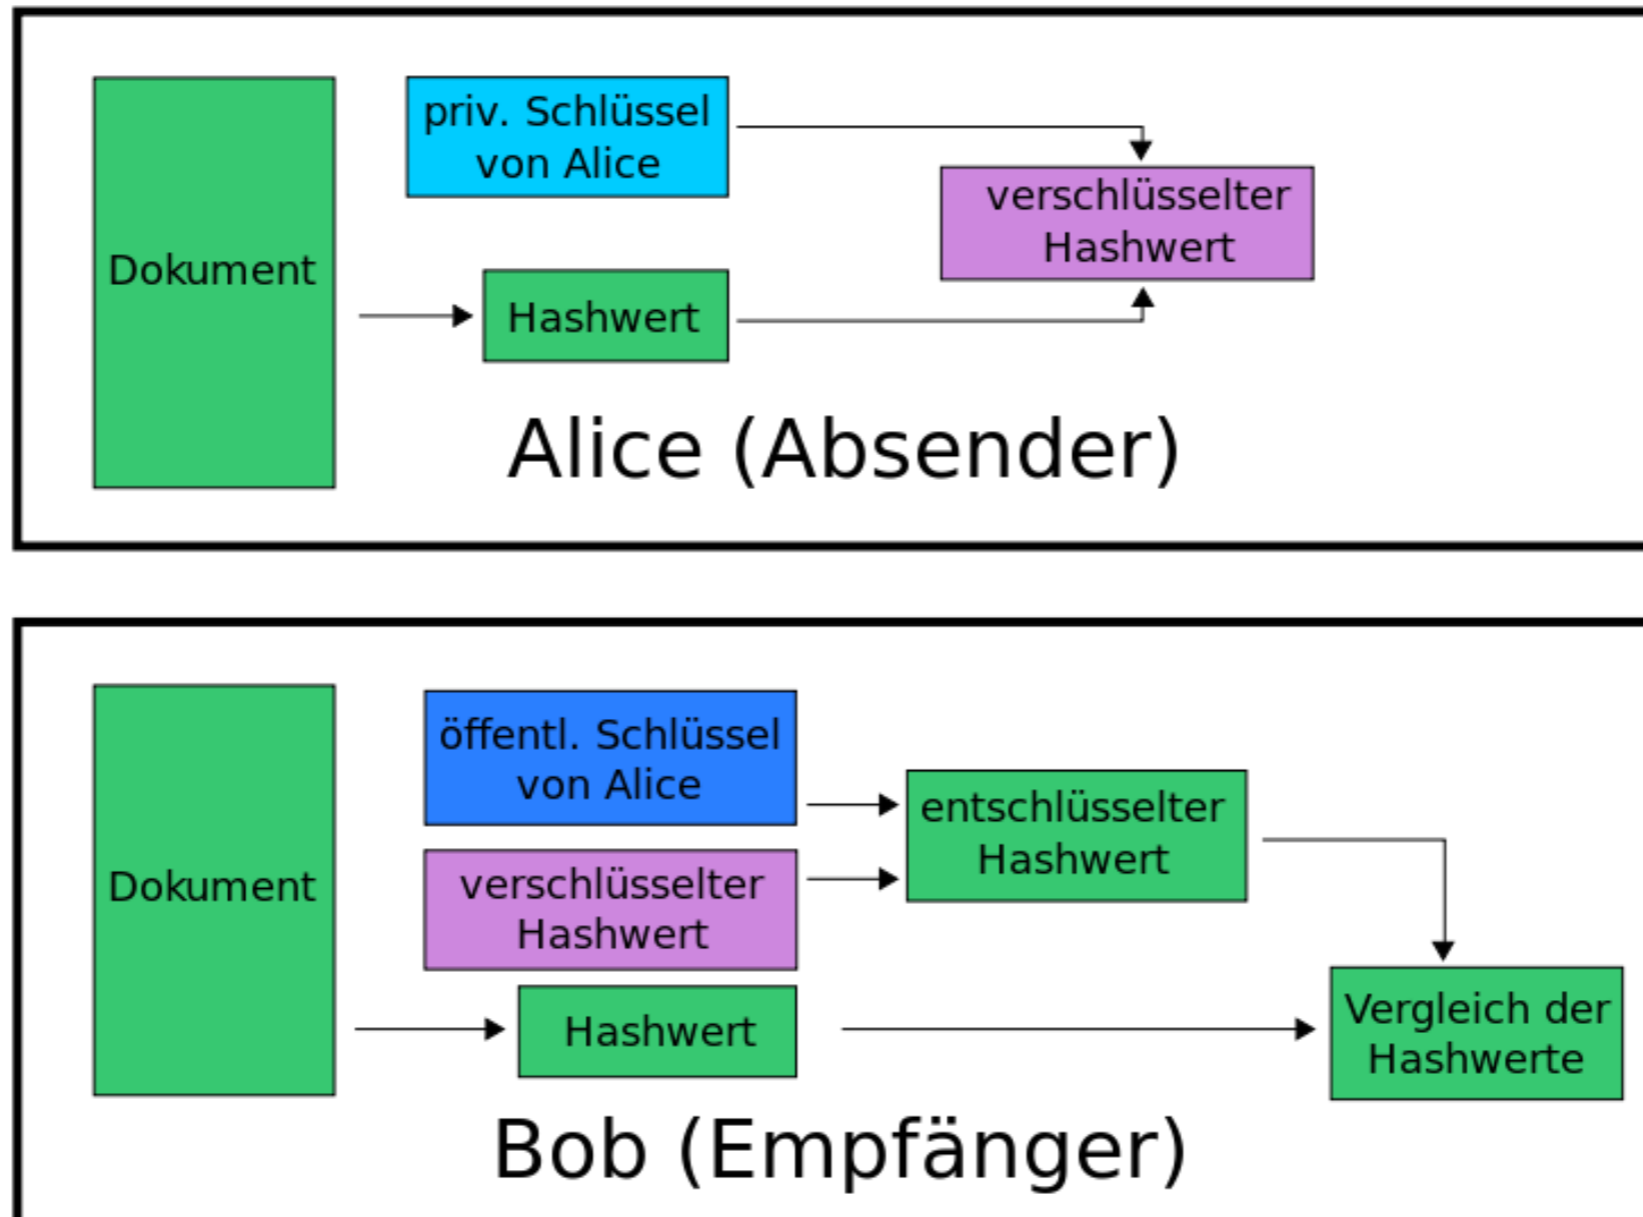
Dokument

priv. Schlüssel von Alice

verschlüsselter Hashwert

Hashwert

Alice (Absender)

Dokument

öffentl. Schlüssel von Alice

entschlüsselter Hashwert

verschlüsselter Hashwert

Hashwert

Vergleich der Hashwerte

Bob (Empfänger)